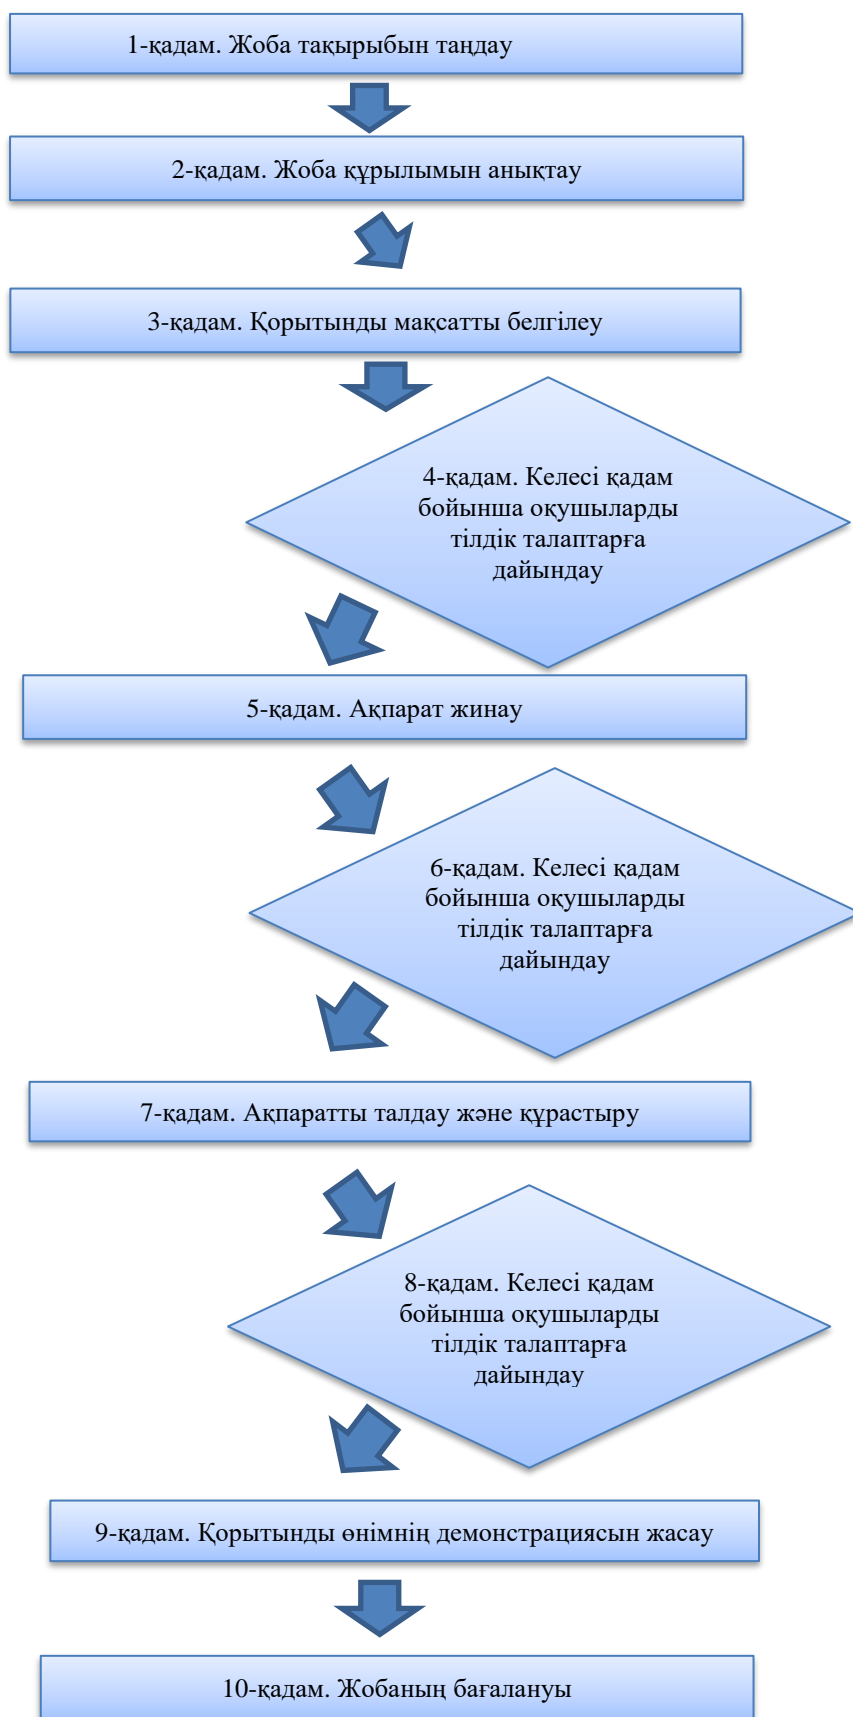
1-қадам. Жоба тақырыбын таңдау

2-қадам. Жоба құрылымын анықтау

3-қадам. Қорытынды мақсатты белгілеу

4-қадам. Келесі қадам бойынша оқушыларды тілдік талаптарға дайындау

5-қадам. Ақпарат жинау

6-қадам. Келесі қадам бойынша оқушыларды тілдік талаптарға дайындау

7-қадам. Ақпаратты талдау және құрастыру

8-қадам. Келесі қадам бойынша оқушыларды тілдік талаптарға дайындау

9-қадам. Қорытынды өнімнің демонстрациясын жасау

10-қадам. Жобаның бағалануы